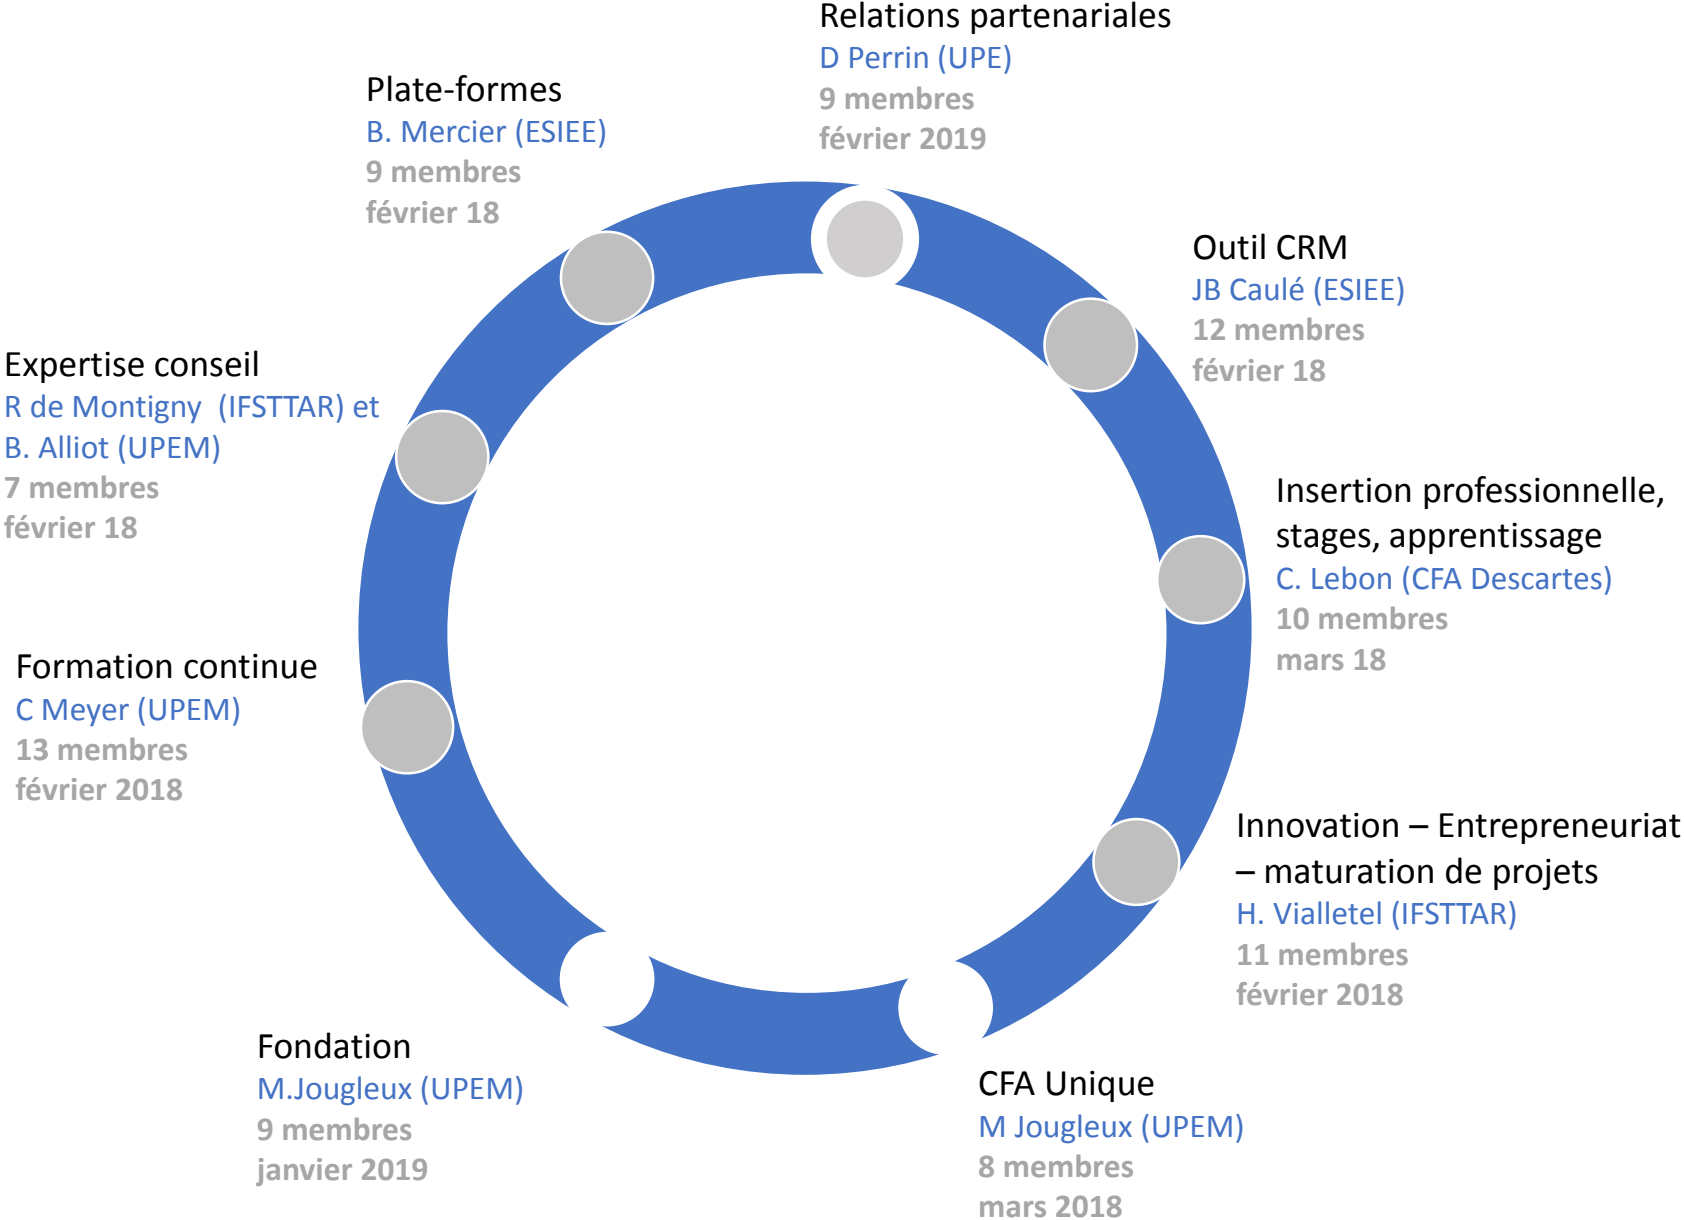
Relations partenariales
D Perrin (UPE)
9 membres
février 2019

Plate-formes
B. Mercier (ESIEE)
9 membres
février 18

Outil CRM
JB Caulé (ESIEE)
12 membres
février 18

Expertise conseil
R de Montigny (IFSTTAR) et
B. Alliot (UPEM)
7 membres
février 18

Insertion professionnelle, stages, apprentissage
C. Lebon (CFA Descartes)
10 membres
mars 18

Formation continue
C Meyer (UPEM)
13 membres
février 2018

Innovation – Entrepreneuriat – maturation de projets
H. Vialletel (IFSTTAR)
11 membres
février 2018

Fondation
M.Jougleux (UPEM)
9 membres
janvier 2019

CFA Unique
M Jougleux (UPEM)
8 membres
mars 2018